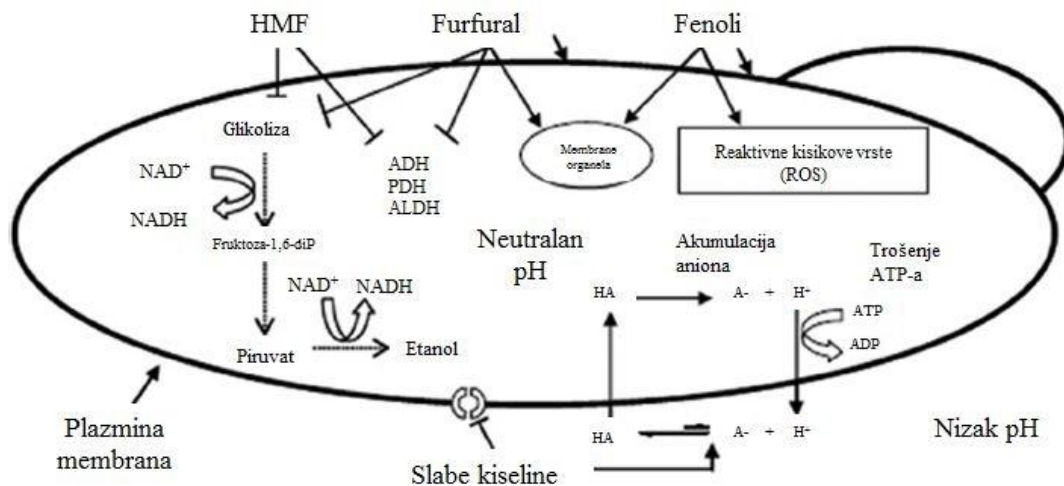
HMF

Furfural

Fenoli

Glikoliza

$NAD^+$

NADH

Fruktoza-1,6-diP

ADH
PDH
ALDH

Membrane organela

Reaktivne kisikove vrste (ROS)

Neutralan pH

Akumulacija aniona

Trošenje ATP-a

$NAD^+$

NADH

Piruvat

Etanol

HA

A- + $H^+$

ATP

ADP

Plazmina membrana

HA

A- + $H^+$

Nizak pH

Slabe kiseline